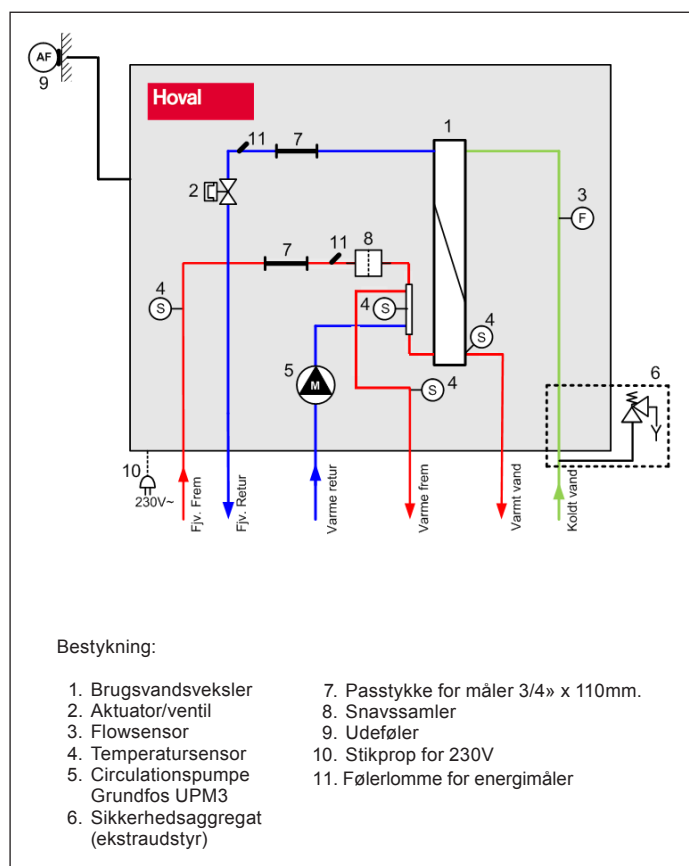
AF
9
Hoval
1
11
7
2
3
F
7
11
8
4
S
4
S
4
S
5
M
S
4
6
10
230V~
Fjv. Frem
Fjv. Retur
Varme retur
Varme frem
Varmt vand
Koldt vand

Bestykning:

1. Brugsvandsveksler
2. Aktuator/ventil
3. Flowsensor
4. Temperatursensor
5. Circulationspumpe Grundfos UPM3
6. Sikkerhedsaggregat (ekstraudstyr)

7. Passtykke for måler 3/4» x 110mm.
8. Snavssamler
9. Udeføler
10. Stikprop for 230V
11. Følerlomme for energimåler